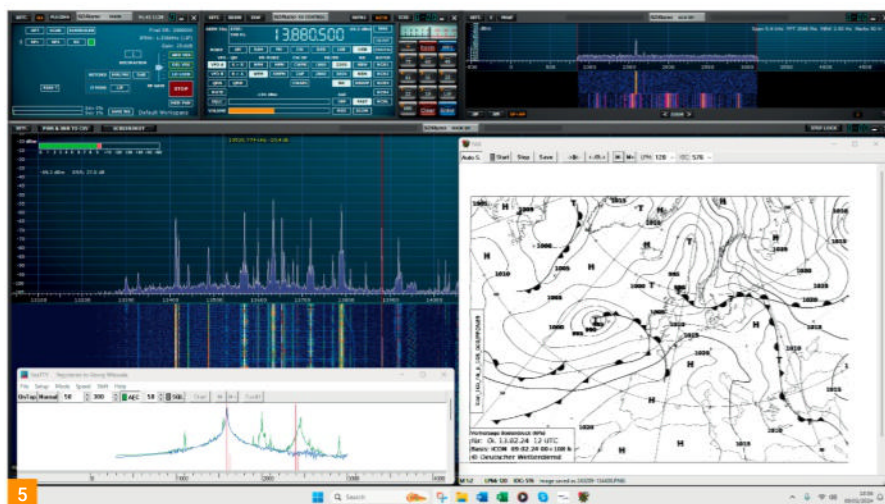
13.880.500

STOP

Default Workspace

-10 dBm

Auto S Start Stop Save <Bk <-Rk-> M M+ LPM 120 IOC 576

H
1000
1010
1005
1015
T
1020
1025
995

Wetterlage Bodendruck WPM
für: Di 13.02.24 12 UTC
Basis: ICON 09.02.24 00+108 h
(C) Deutscher Wetterdienst

File Setup Mode Speed Shift Help

Normal 50 300 AFC 50 SQL Clear

5

Search